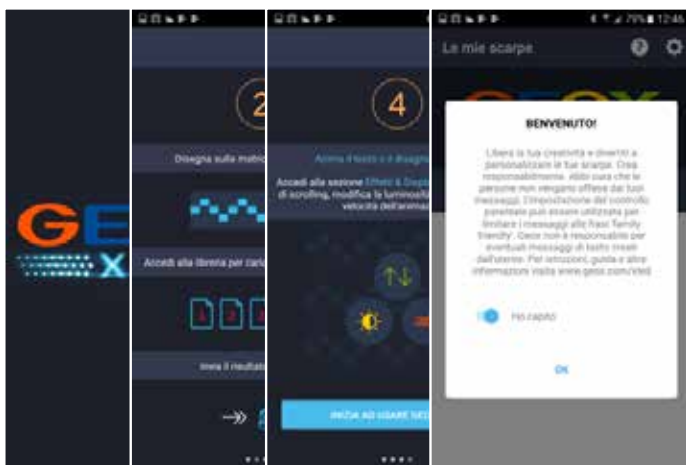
GE
X

2

Disegna sulla matrice

Accedi alla libreria per caricare

1 2 3

Invia il risultato

4

Anima il testo o il disegno

Accedi alla sezione Effetti & Display di scrolling, modifica la luminosità e la velocità dell'animazione

INIZIA AD USARE GEOX

75% 12:46

Le mie scarpe

BENVENUTO!

Libera la tua creatività e diverti a personalizzare le tue scarpe. Crea responsabilmente, abbi cura che le persone non vengano offese dai tuoi messaggi. L'impostazione del controllo parentale può essere utilizzata per limitare i messaggi alle frasi 'family friendly'. Geox non è responsabile per eventuali messaggi di testo creati dall'utente. Per istruzioni, guida e altre informazioni visita www.geox.com/xled

Ho capito

OK